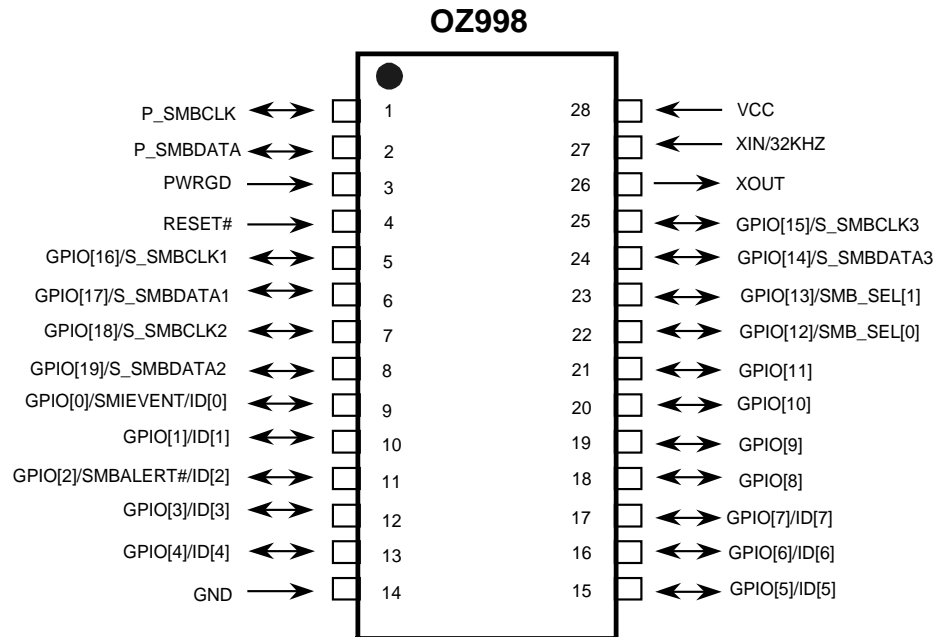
OZ998

P_SMBCLK 1
P_SMBDATA 2
PWRGD 3
RESET# 4
GPIO[16]/S_SMBCLK1 5
GPIO[17]/S_SMBDATA1 6
GPIO[18]/S_SMBCLK2 7
GPIO[19]/S_SMBDATA2 8
GPIO[0]/SMIEVENT/ID[0] 9
GPIO[1]/ID[1] 10
GPIO[2]/SMBALERT#/ID[2] 11
GPIO[3]/ID[3] 12
GPIO[4]/ID[4] 13
GND 14

28 VCC
27 XIN/32KHZ
26 XOUT
25 GPIO[15]/S_SMBCLK3
24 GPIO[14]/S_SMBDATA3
23 GPIO[13]/SMB_SEL[1]
22 GPIO[12]/SMB_SEL[0]
21 GPIO[11]
20 GPIO[10]
19 GPIO[9]
18 GPIO[8]
17 GPIO[7]/ID[7]
16 GPIO[6]/ID[6]
15 GPIO[5]/ID[5]